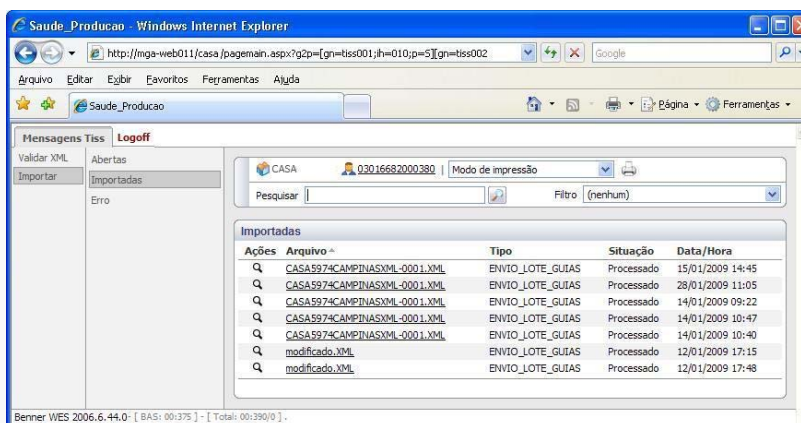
Saude_Producao - Windows Internet Explorer

http://mga-web011/casa/pagemain.aspx?g2p=[gn=tiss001;ih=010;p=S][gn=tiss002

Google

Arquivo Editar Exibir Favoritos Ferramentas Ajuda

Saude_Producao

Página Ferramentas

Mensagens Tiss Logoff

Validar XML
Importar

Abertas
Importadas
Erro

CASA 03016682000380 | Modo de impressão

Pesquisar

Filtro (nenhum)

Importadas

| Ações | Arquivo | Tipo | Situação | Data/Hora |
|---|---|---|---|---|
| | CASA5974CAMPINASXML-0001.XML | ENVIO_LOTE_GUIAS | Processado | 15/01/2009 14:45 |
| | CASA5974CAMPINASXML-0001.XML | ENVIO_LOTE_GUIAS | Processado | 28/01/2009 11:05 |
| | CASA5974CAMPINASXML-0001.XML | ENVIO_LOTE_GUIAS | Processado | 14/01/2009 09:22 |
| | CASA5974CAMPINASXML-0001.XML | ENVIO_LOTE_GUIAS | Processado | 14/01/2009 10:47 |
| | CASA5974CAMPINASXML-0001.XML | ENVIO_LOTE_GUIAS | Processado | 14/01/2009 10:40 |
| | modificado.XML | ENVIO_LOTE_GUIAS | Processado | 12/01/2009 17:15 |
| | modificado.XML | ENVIO_LOTE_GUIAS | Processado | 12/01/2009 17:48 |

Benner WES 2006.6.44.0- [ BAS: 00:375 ] - [ Total: 00:390/0 ] .